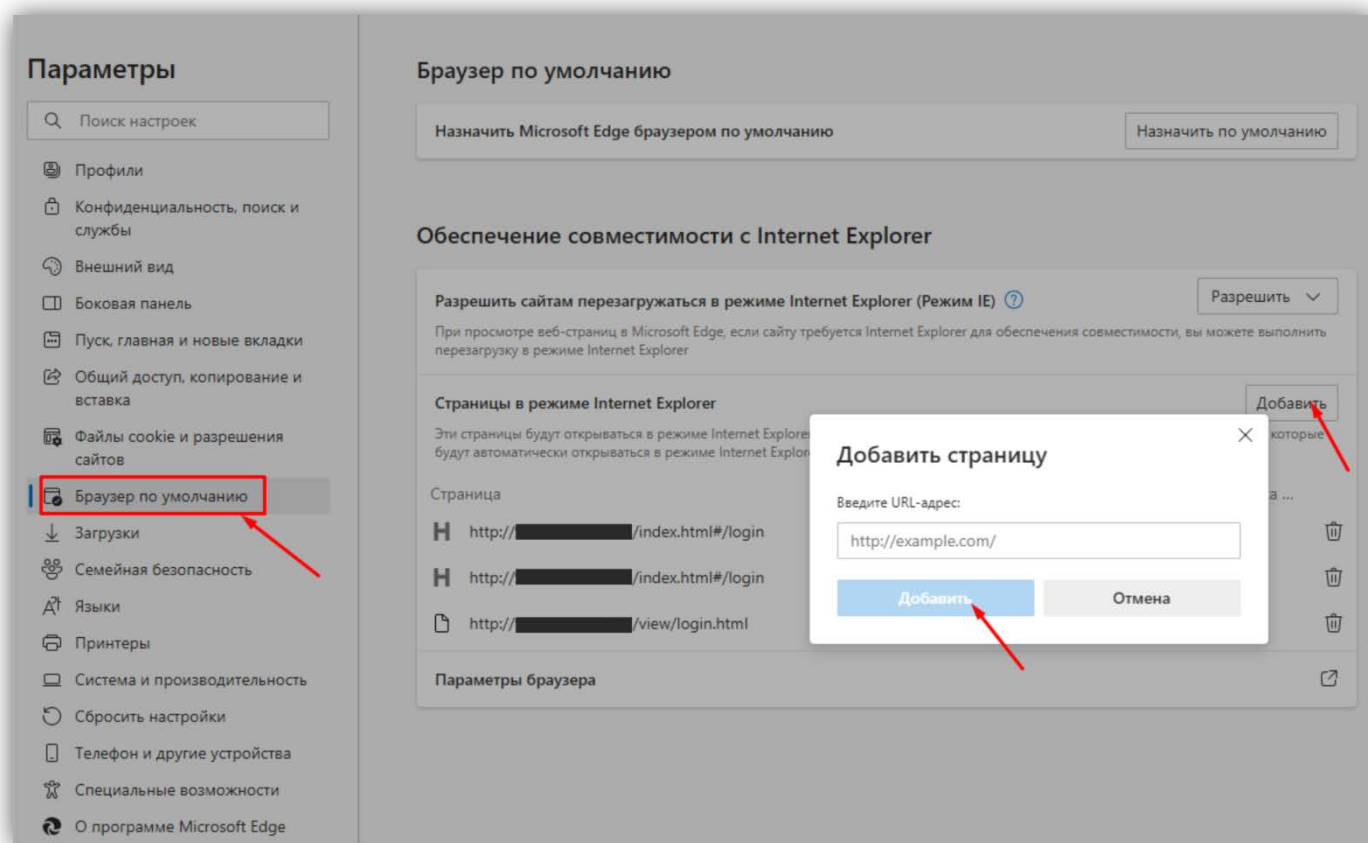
Параметры

Поиск настроек

Профили

Конфиденциальность, поиск и службы

Внешний вид

Боковая панель

Пуск, главная и новые вкладки

Общий доступ, копирование и вставка

Файлы cookie и разрешения сайтов

Браузер по умолчанию

Загрузки

Семейная безопасность

Языки

Принтеры

Система и производительность

Сбросить настройки

Телефон и другие устройства

Специальные возможности

О программе Microsoft Edge

Браузер по умолчанию

Назначить Microsoft Edge браузером по умолчанию

Назначить по умолчанию

Обеспечение совместимости с Internet Explorer

Разрешить сайтам перезагружаться в режиме Internet Explorer (Режим IE)

Разрешить

При просмотре веб-страниц в Microsoft Edge, если сайту требуется Internet Explorer для обеспечения совместимости, вы можете выполнить перезагрузку в режиме Internet Explorer

Страницы в режиме Internet Explorer

Добавить

Эти страницы будут открываться в режиме Internet Explorer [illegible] которые будут автоматически открываться в режиме Internet Explor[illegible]

Страница

а ...

http://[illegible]/index.html#/login

http://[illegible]/index.html#/login

http://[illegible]/view/login.html

Параметры браузера

Добавить страницу

Введите URL-адрес:

http://example.com/

Добавить

Отмена